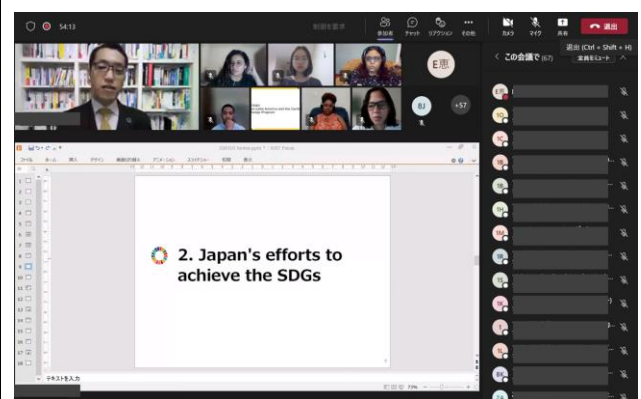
54:13

参加者 チャット リアクション その他 カメラ マイク 共有 退出

退出 (Ctrl + Shift + H)

この会議で (67) 全員をミュート

E恵

BJ

+57

ファイル ホーム 挿入 デザイン 画面切り替え アニメーション スライドショー 校閲 表示

2. Japan's efforts to achieve the SDGs

テキストを入力

73%